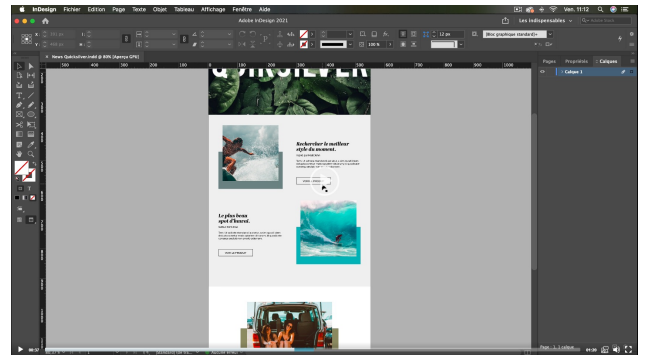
InDesign Fichier Edition Page Texte Objet Tableau Affichage Fenêtre Aide

Ven. 11:12

Adobe InDesign 2021

Les indispensables

12 pt

100 %

[Bloc graphique standard]+

News Quiksilver.indd @ 83% [Aperçu GPU]

500 400 300 200 100 0 100 200 300 400 500 600 700 800 900 1000

QUIKSILVER

Rechercher le meilleur style du moment.

Le plus beau spot d'hiver.

Pages Propriétés Calques

Calque 1

Page : 1, 1 calque